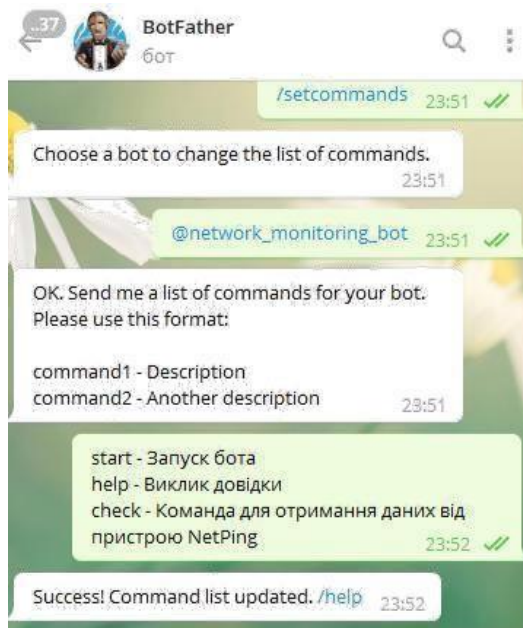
37

BotFather
бот

/setcommands 23:51

Choose a bot to change the list of commands.
23:51

@network_monitoring_bot 23:51

OK. Send me a list of commands for your bot. Please use this format:

command1 - Description
command2 - Another description
23:51

start - Запуск бота
help - Виклик довідки
check - Команда для отримання даних від пристрою NetPing
23:52

Success! Command list updated. /help 23:52